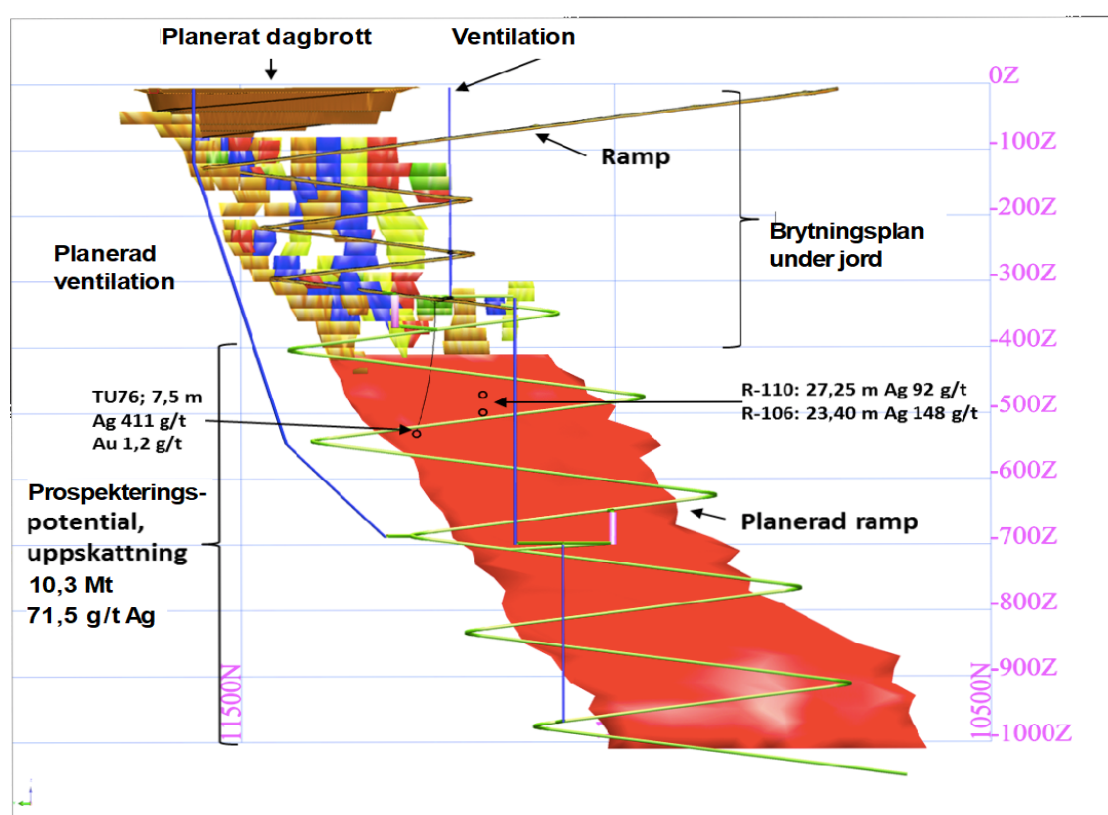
Planerat dagbrott

Ventilation

0Z

-100Z

Ramp

-200Z

Brytningsplan under jord

Planerad ventilation

-300Z

-400Z

R-110: 27,25 m Ag 92 g/t

R-106: 23,40 m Ag 148 g/t

TU76; 7,5 m
Ag 411 g/t
Au 1,2 g/t

-500Z

-600Z

Prospekteringspotential, uppskattning
10,3 Mt
71,5 g/t Ag

Planerad ramp

-700Z

-800Z

-900Z

11500N

10500N

-1000Z